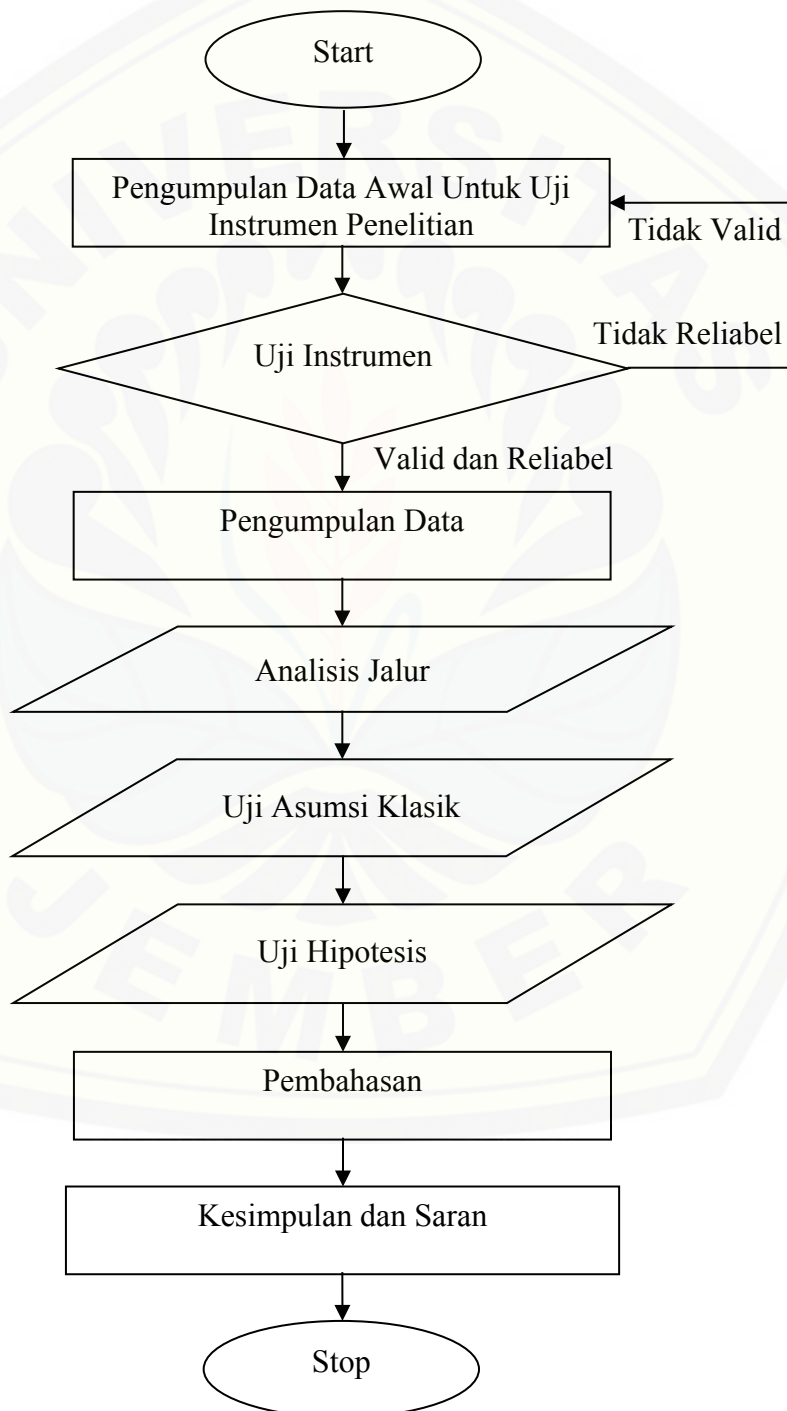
Start

Pengumpulan Data Awal Untuk Uji Instrumen Penelitian

Tidak Valid

Tidak Reliabel

Uji Instrumen

Valid dan Reliabel

Pengumpulan Data

Analisis Jalur

Uji Asumsi Klasik

Uji Hipotesis

Pembahasan

Kesimpulan dan Saran

Stop